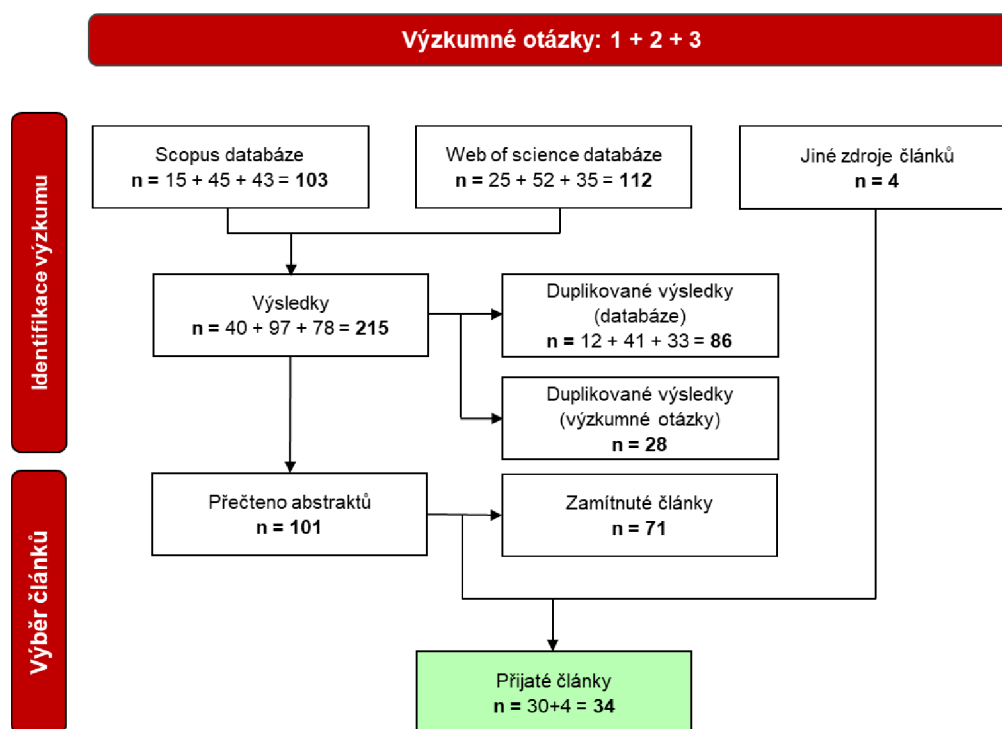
Výzkumné otázky: 1 + 2 + 3

Identifikace výzkumu

Scopus databáze
n = 15 + 45 + 43 = **103**

Web of science databáze
n = 25 + 52 + 35 = **112**

Jiné zdroje článků
n = 4

Výsledky
n = 40 + 97 + 78 = **215**

Duplikované výsledky
(databáze)
n = 12 + 41 + 33 = **86**

Duplikované výsledky
(výzkumné otázky)
n = 28

Výběr článků

Přečteno abstraktů
n = 101

Zamítnuté články
n = 71

Přijaté články
n = 30+4 = **34**